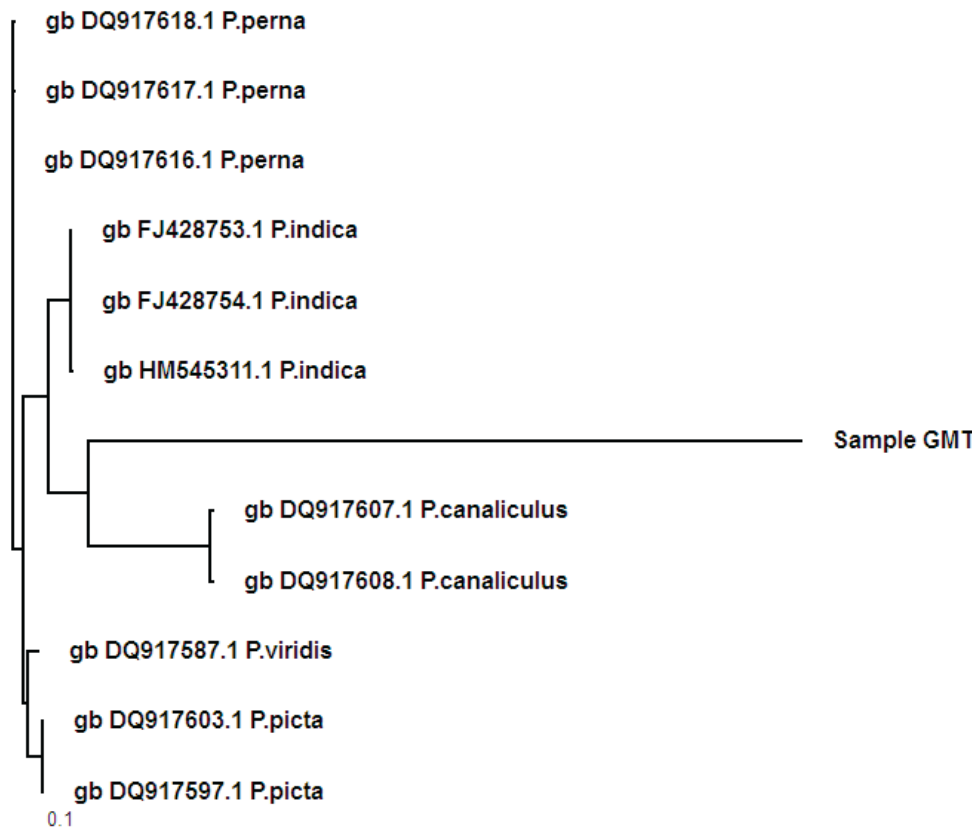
gb DQ917618.1 P.perna

gb DQ917617.1 P.perna

gb DQ917616.1 P.perna

gb FJ428753.1 P.indica

gb FJ428754.1 P.indica

gb HM545311.1 P.indica

Sample GMT

gb DQ917607.1 P.canaliculus

gb DQ917608.1 P.canaliculus

gb DQ917587.1 P.viridis

gb DQ917603.1 P.picta

gb DQ917597.1 P.picta

0.1